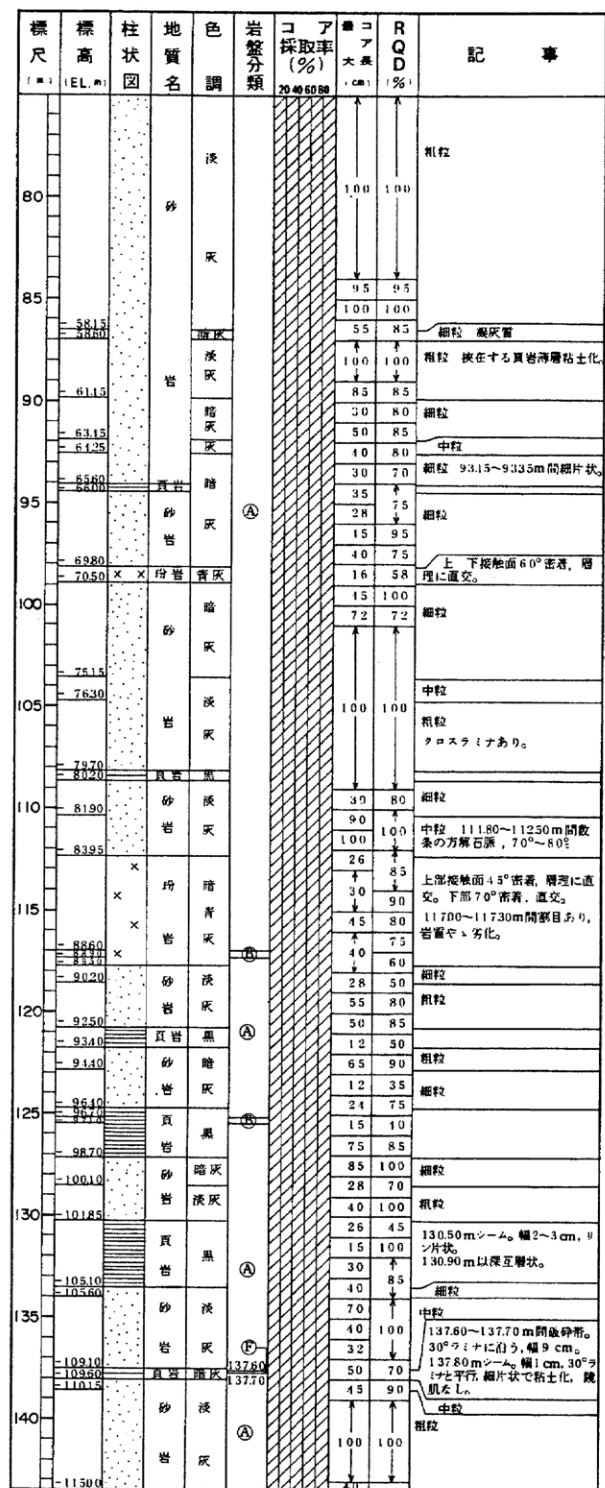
| 標尺 (m) | 標高 (EL.m) | 柱状図 | 地質名 | 色調 | 岩盤分類 | コア採取率 (%) 20 40 60 80 | 最コア大長 (cm) | RQD (%) | 記事 |
|---|---|---|---|---|---|---|---|---|---|
| 80 | | | 砂 | 淡 | | | 100 | 100 | 粗粒 |
| 85 | | | | 灰 | | | 95 | 95 | |
| | | | | | | | 100 | 100 | |
| | 58.15 / 58.60 | | | 暗灰 | | | 55 | 85 | 細粒 凝灰質 |
| | | | 岩 | 淡灰 | | | 100 | 100 | 粗粒 挟在する頁岩薄層粘土化。 |
| 90 | 61.15 | | | | | | 85 | 85 | |
| | | | | 暗灰 | | | 30 | 80 | 細粒 |
| | 63.15 | | | | | | 50 | 85 | |
| | 64.25 | | | 灰 | | | 40 | 80 | 中粒 |
| | 65.60 / 66.00 | | 頁岩 | 暗 | | | 30 | 70 | 細粒 93.15~93.35m間細片状。 |
| 95 | | | 砂 | | Ⓐ | | 35 | 75 | 細粒 |
| | | | 岩 | 灰 | | | 28 | | |
| | | | | | | | 15 | 95 | |
| | 69.80 | | | | | | 40 | 75 | |
| | 70.50 | × × | 玢岩 | 青灰 | | | 16 | 58 | 上 下接触面60°密着, 層理に直交。 |
| 100 | | | 砂 | 暗 | | | 15 | 100 | |
| | | | | | | | 72 | 72 | 細粒 |
| | | | | 灰 | | | | | |
| | 75.15 | | | | | | | | |
| 105 | 76.30 | | 岩 | 淡 | | | 100 | 100 | 中粒 |
| | | | | 灰 | | | | | 粗粒 クロスラミナあり。 |
| | 79.70 / 80.20 | | 頁岩 | 黒 | | | | | |
| 110 | 81.90 | | 砂 | 淡 | | | 30 | 80 | 細粒 |
| | | | 岩 | 灰 | | | 90 | 100 | 中粒 111.80~112.50m間数条の方解石脈, 70°~80°。 |
| | 83.95 | | | | | | 100 | | |
| | | × | 玢 | 暗 | | | 26 | 85 | 上部接触面45°密着, 層理に直交。下部70°密着, 直交。 |
| 115 | | × | | 青 | | | 30 | 90 | 117.00~117.30m間割目あり, 岩質やゝ劣化。 |
| | | × | 岩 | 灰 | | | 45 | 80 | |
| | 88.60 / 88.90 / 89.20 | × | | | Ⓑ | | 40 | 75 | |
| | | | | | | | | 60 | |
| | 90.20 | | 砂 | 淡 | | | 28 | 50 | 細粒 |
| 120 | | | 岩 | 灰 | | | 55 | 80 | 粗粒 |
| | 92.50 | | | | Ⓐ | | 50 | 85 | |
| | 93.40 | | 頁岩 | 黒 | | | 12 | 50 | |
| | 94.40 | | 砂 | 暗 | | | 65 | 90 | 粗粒 |
| | | | 岩 | 灰 | | | 12 | 35 | 細粒 |
| 125 | 96.40 / 96.70 / 97.10 | | 頁 | | Ⓑ | | 24 | 75 | |
| | | | 岩 | 黒 | | | 15 | 10 | |
| | 98.70 | | | | | | 75 | 85 | |
| | 100.10 | | 砂 | 暗灰 | | | 85 | 100 | 細粒 |
| | | | 岩 | 淡灰 | | | 28 | 70 | |
| 130 | 101.85 | | | | | | 40 | 100 | 粗粒 |
| | | | 頁 | | | | 26 | 45 | 130.50mシーム。幅2~3cm, リン片状。130.90m以深互層状。 |
| | | | 岩 | 黒 | Ⓐ | | 15 | 100 | |
| | | | | | | | 30 | 85 | |
| | 105.10 / 105.60 | | | | | | 40 | | 細粒 |
| 135 | | | 砂 | 淡 | | | 70 | | 中粒 |
| | | | 岩 | 灰 | Ⓕ | | 40 | 100 | 137.60~137.70m間破砕帯。30°ラミナに沿う, 幅9cm。 |
| | 109.10 / 109.60 / 110.15 | | 頁岩 | 暗灰 | 137.60 / 137.70 | | 32 | | 137.80mシーム。幅1cm, 30°ラミナと平行, 細片状で粘土化, 鏡肌なし。 |
| | | | | | | | 50 | 70 | |
| | | | | | | | 45 | 90 | 中粒 |
| 140 | | | 砂 | 淡 | Ⓐ | | 100 | 100 | 粗粒 |
| | 115.00 | | 岩 | 灰 | | | | | |